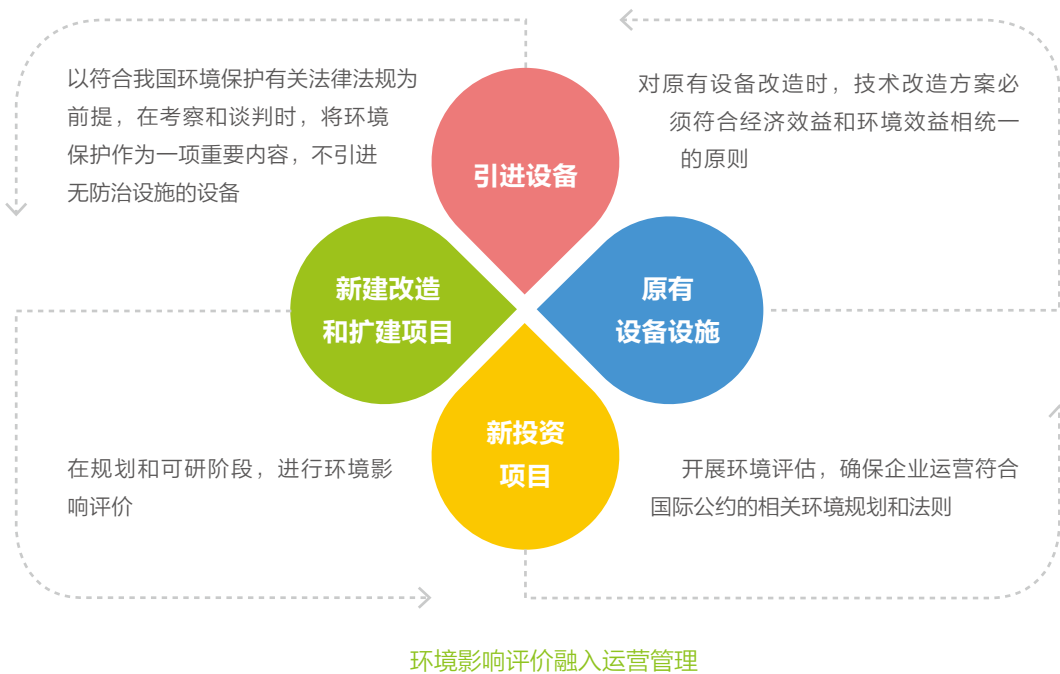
以符合我国环境保护有关法律法规为前提，在考察和谈判时，将环境保护作为一项重要内容，不引进无防治设施的设备

引进设备

对原有设备改造时，技术改造方案必须符合经济效益和环境效益相统一的原则

新建改造和扩建项目

原有设备设施

新投资项目

在规划和可研阶段，进行环境影响评价

开展环境评估，确保企业运营符合国际公约的相关环境规划和法则

环境影响评价融入运营管理